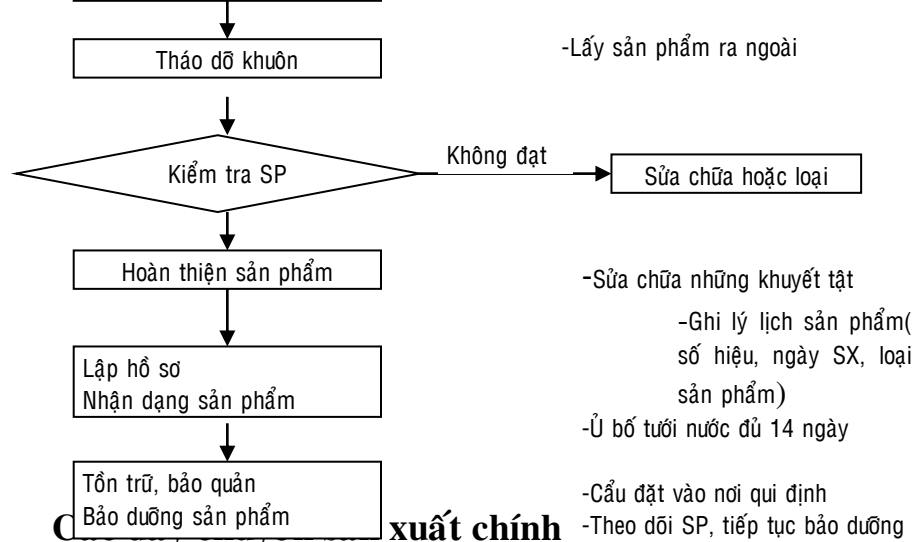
Tháo dỡ khuôn

-Lấy sản phẩm ra ngoài

Kiểm tra SP

Không đạt

Sửa chữa hoặc loại

Hoàn thiện sản phẩm

-Sửa chữa những khuyết tật

-Ghi lý lịch sản phẩm( số hiệu, ngày SX, loại sản phẩm)

Lập hồ sơ
Nhận dạng sản phẩm

-Ủ bố tưới nước đủ 14 ngày

Tồn trữ, bảo quản
Bảo dưỡng sản phẩm

-Cẩu đặt vào nơi qui định
-Theo dõi SP, tiếp tục bảo dưỡng

C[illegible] xuất chính